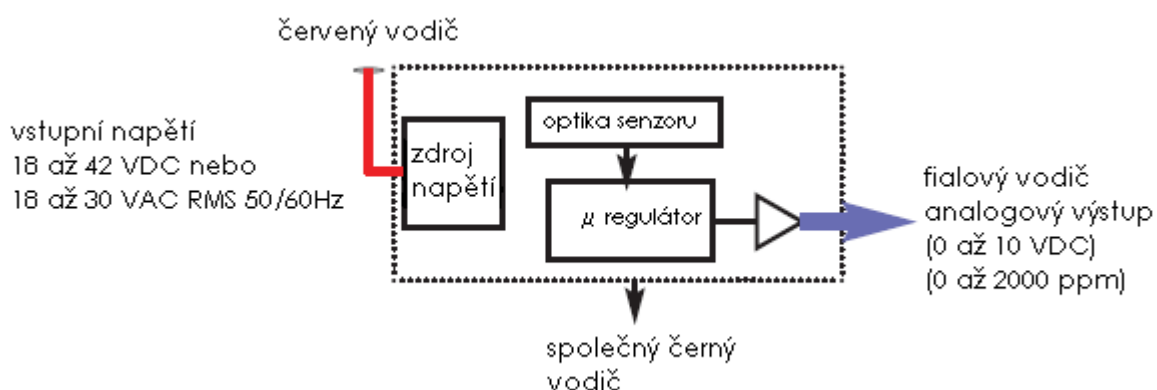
červený vodič

vstupní napětí
18 až 42 VDC nebo
18 až 30 VAC RMS 50/60Hz

zdroj napětí

optika senzoru

$\mu$ regulátor

fialový vodič
analogový výstup
(0 až 10 VDC)
(0 až 2000 ppm)

společný černý vodič